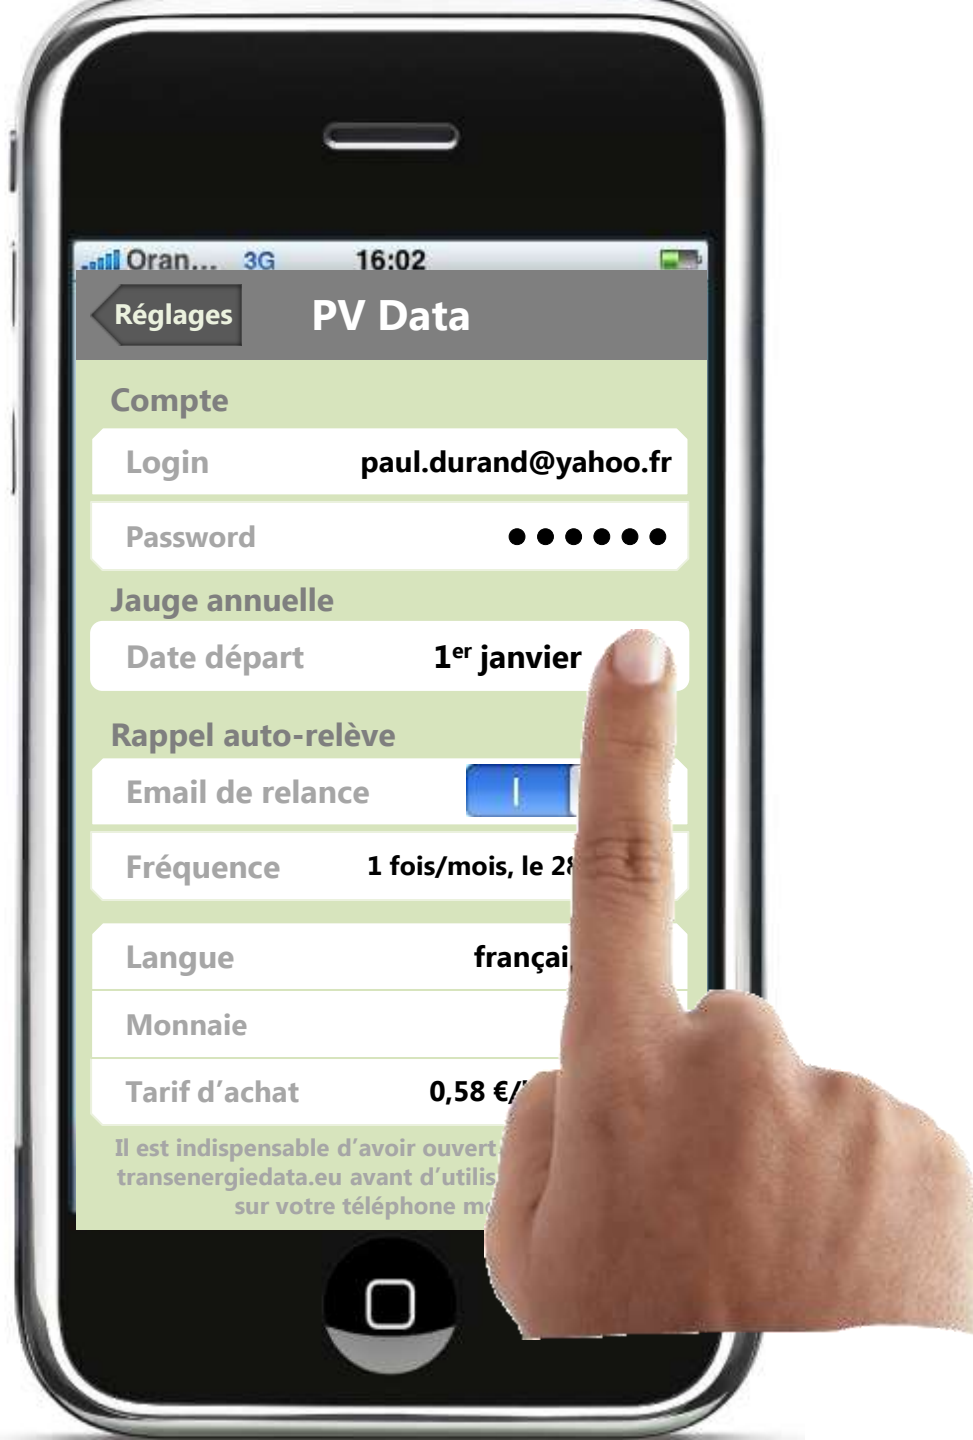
Oran... 3G 16:02

Réglages PV Data

Compte

Login paul.durand@yahoo.fr

Password ●●●●●●

Jauge annuelle

Date départ 1$^{er}$ janvier

Rappel auto-relève

Email de relance I

Fréquence 1 fois/mois, le 2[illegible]

Langue françai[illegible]

Monnaie

Tarif d'achat 0,58 €/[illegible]

Il est indispensable d'avoir ouvert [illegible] transenergiedata.eu avant d'utilis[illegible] sur votre téléphone m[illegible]